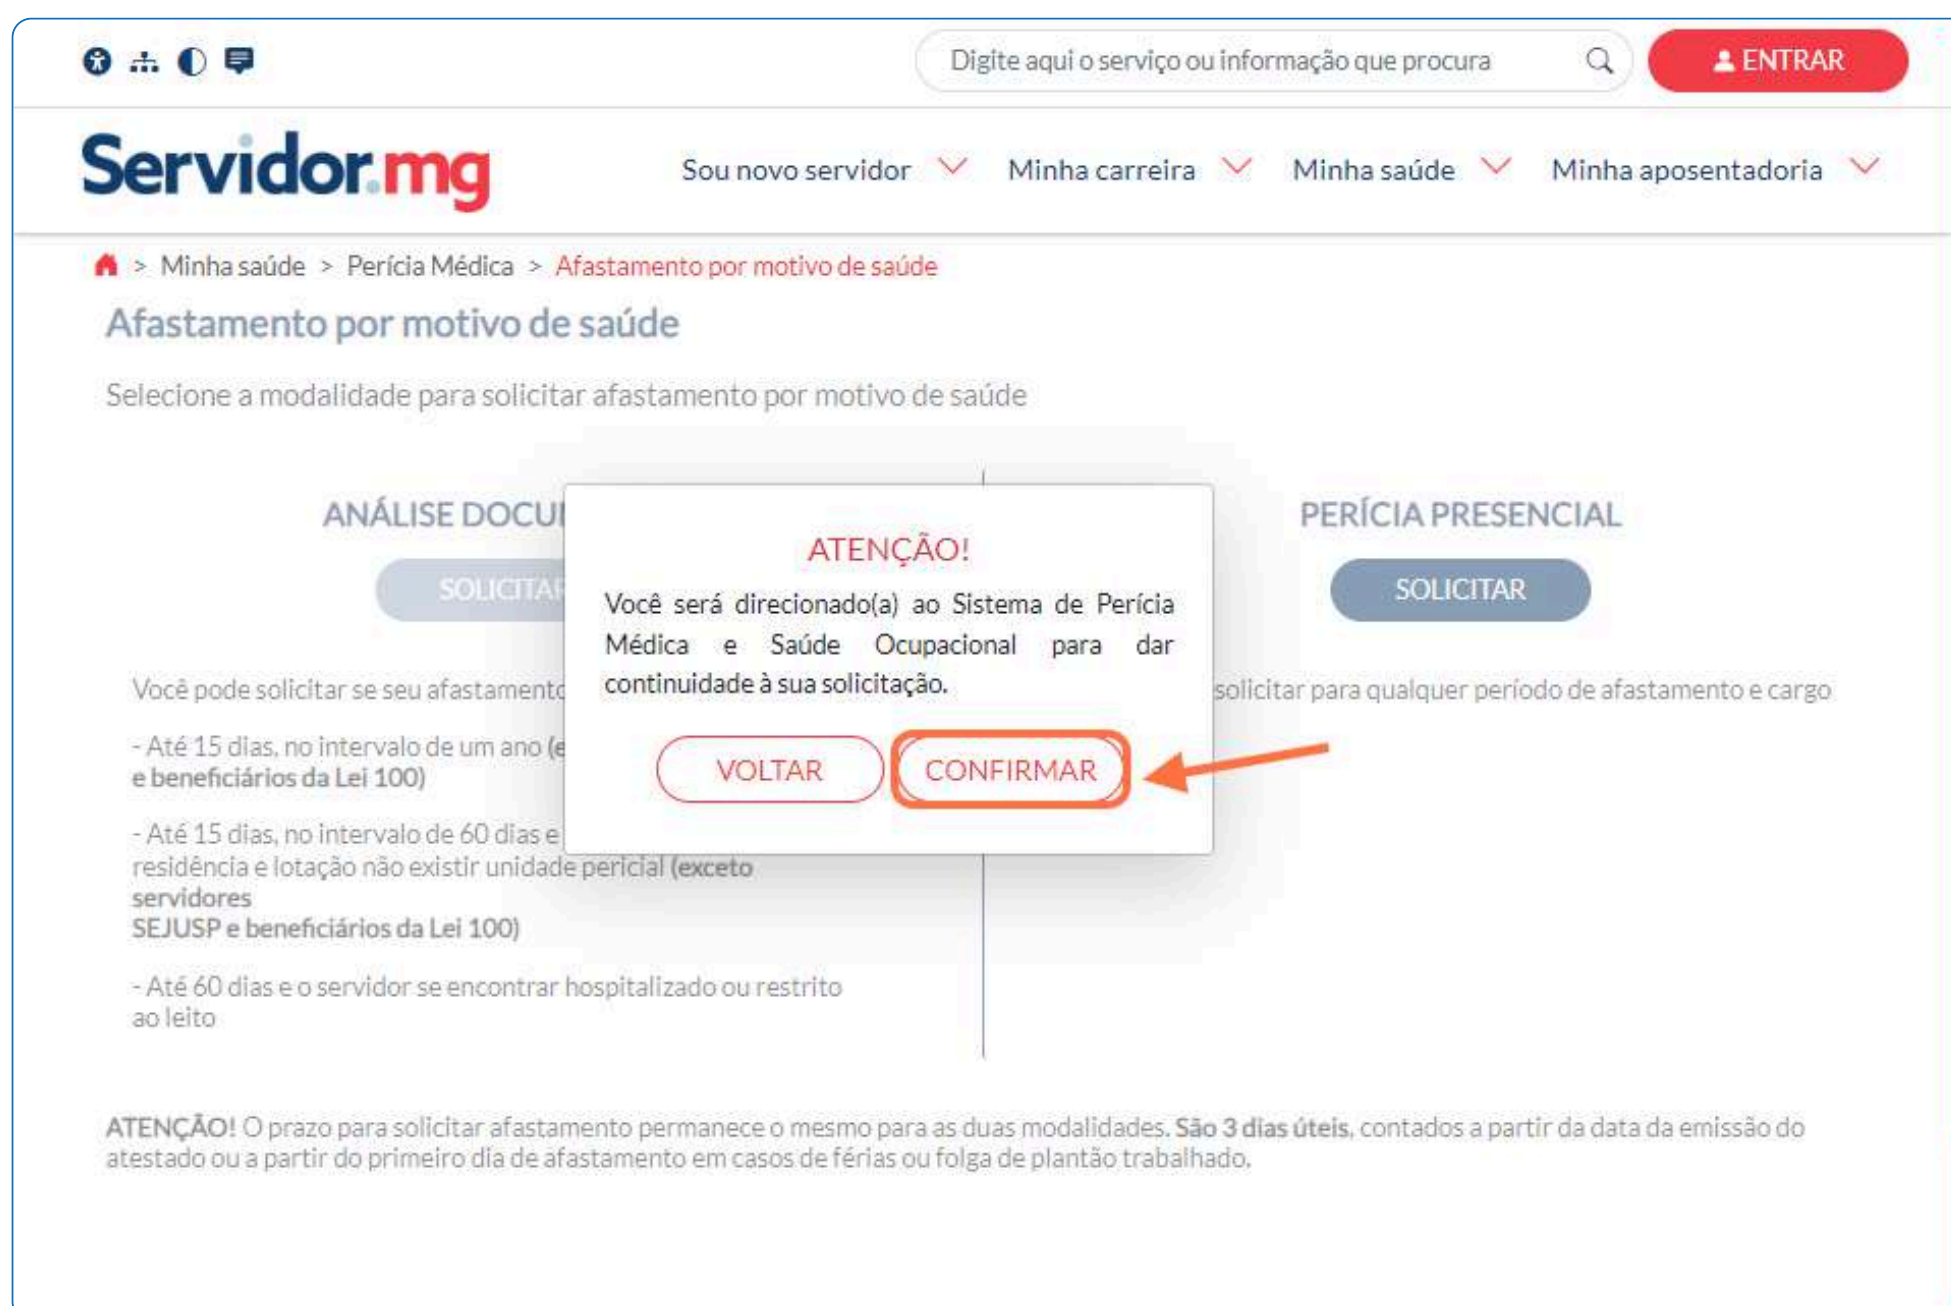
Digite aqui o serviço ou informação que procura

ENTRAR

Servidor.mg

Sou novo servidor Minha carreira Minha saúde Minha aposentadoria

> Minha saúde > Perícia Médica > Afastamento por motivo de saúde

Afastamento por motivo de saúde

Selecione a modalidade para solicitar afastamento por motivo de saúde

ANÁLISE DOCU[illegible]

SOLICITA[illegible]

Você pode solicitar se seu afastament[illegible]

- Até 15 dias, no intervalo de um ano (e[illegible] e beneficiários da Lei 100)

- Até 15 dias, no intervalo de 60 dias e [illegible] residência e lotação não existir unidade pericial (exceto servidores
SEJUSP e beneficiários da Lei 100)

- Até 60 dias e o servidor se encontrar hospitalizado ou restrito ao leito

PERÍCIA PRESENCIAL

SOLICITAR

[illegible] solicitar para qualquer período de afastamento e cargo

ATENÇÃO!

Você será direcionado(a) ao Sistema de Perícia Médica e Saúde Ocupacional para dar continuidade à sua solicitação.

VOLTAR

CONFIRMAR

ATENÇÃO! O prazo para solicitar afastamento permanece o mesmo para as duas modalidades. São 3 dias úteis, contados a partir da data da emissão do atestado ou a partir do primeiro dia de afastamento em casos de férias ou folga de plantão trabalhado.